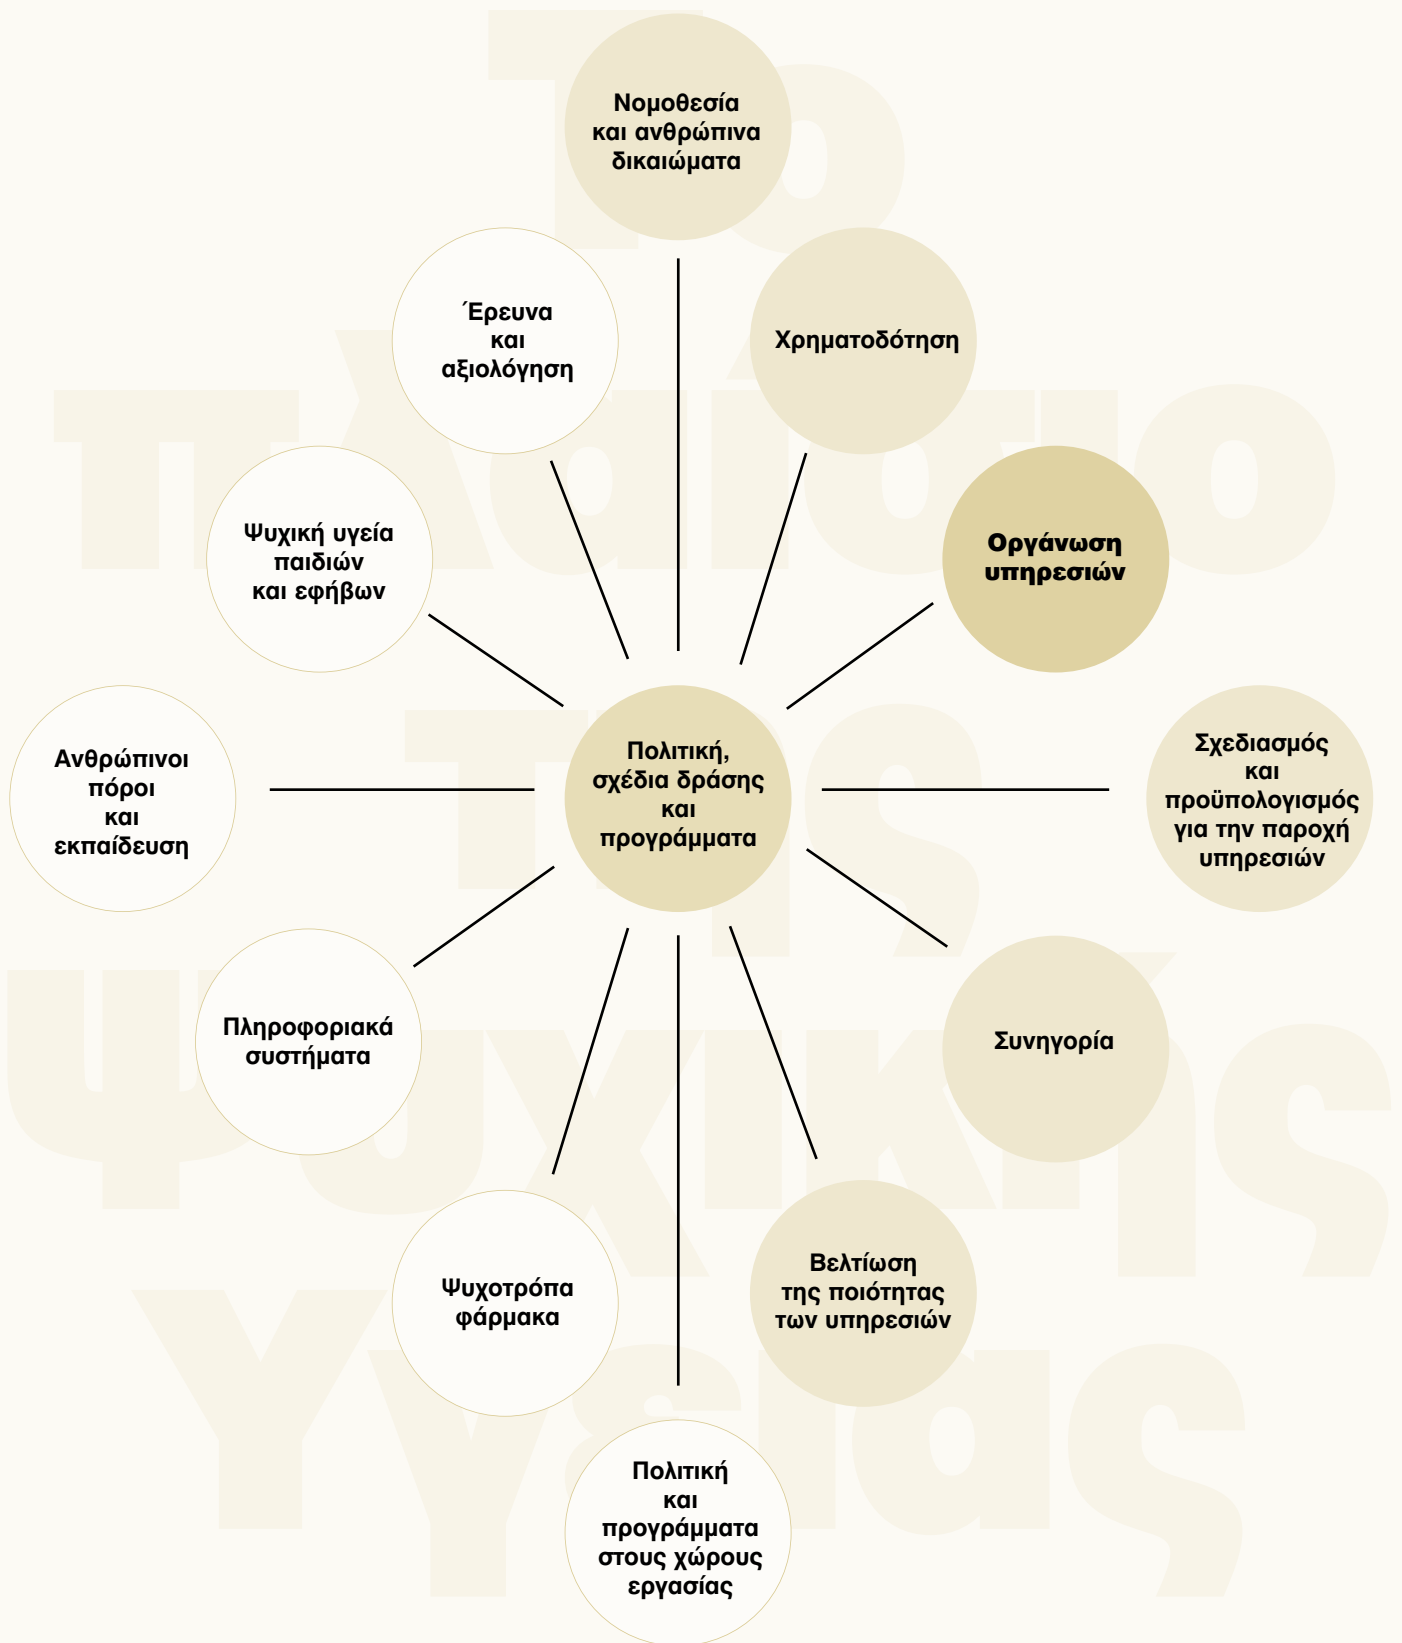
Νομοθεσία και ανθρώπινα δικαιώματα

Χρηματοδότηση

Οργάνωση υπηρεσιών

Σχεδιασμός και προϋπολογισμός για την παροχή υπηρεσιών

Συνηγορία

Βελτίωση της ποιότητας των υπηρεσιών

Πολιτική και προγράμματα στους χώρους εργασίας

Ψυχοτρόπα φάρμακα

Πληροφοριακά συστήματα

Ανθρώπινοι πόροι και εκπαίδευση

Ψυχική υγεία παιδιών και εφήβων

Έρευνα και αξιολόγηση

Πολιτική, σχέδια δράσης και προγράμματα

Το πλαίσιο της ψυχικής υγείας